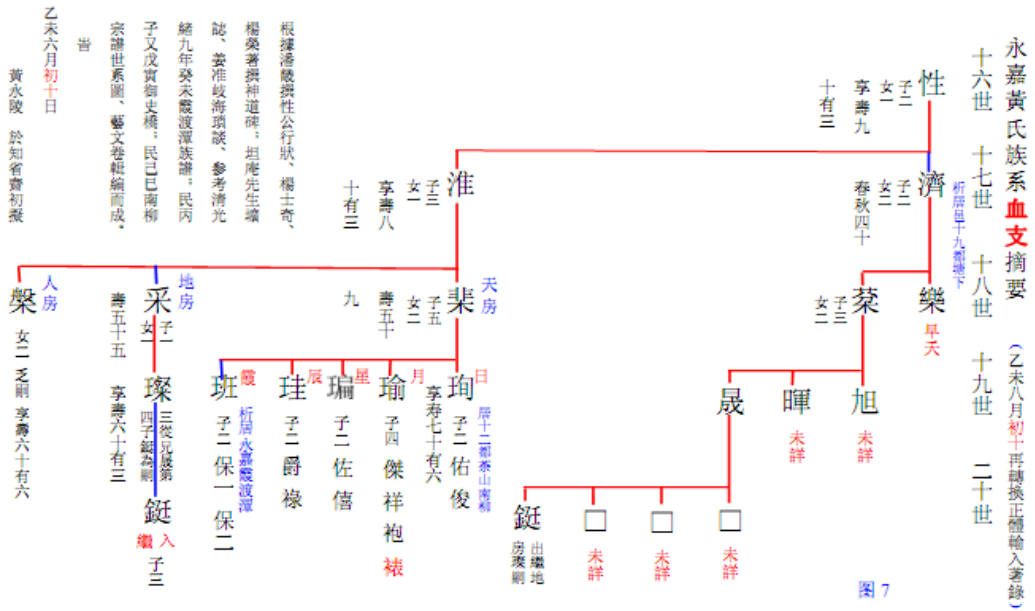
永嘉黃氏族系血支摘要
（乙未八月初十再謄換正體輸入著錄）

十六世　十七世　十八世　十九世　二十世

性
子二
女一
享壽九
十有三

濟
析居里十九都塘下
子二
女二
春秋四十

欒
早夭

棻
子三
女二

旭
未詳

暉
未詳

晟

□
未詳

□
未詳

□
未詳

鋌
出繼地房璨嗣

淮
子三
女一
享壽八
十有三

棐
天房
子五
女三
壽五十
九

珣
日
析居十二都泰山南柳
子二佑俊
享壽七十有六

瑜
月
子四傑祥袍裱

瑞
星
子二佐信

珪
辰
子二爵祿

班
嚴
析居永嘉嚴渡潭
子二保一保二

采
地房
子一
女一
壽五十五

璨
三從兄澡第四子鋌為嗣
享壽六十有三

鋌
入繼
子三

槃
人房
女二　乏嗣　享壽六十有六

根據澤巖撰性公行狀、楊士奇、楊榮著撰神道碑，坦庵先生壙誌，姜准岐海瑣談，參考清光緒九年癸未嚴渡潭族譜，民丙子又戊寅御史橋，民己巳南柳宗譜世系圖，藝文卷輯編而成。
旹
乙未六月初十日
黃永陵　於知省齋初擬

圖 7